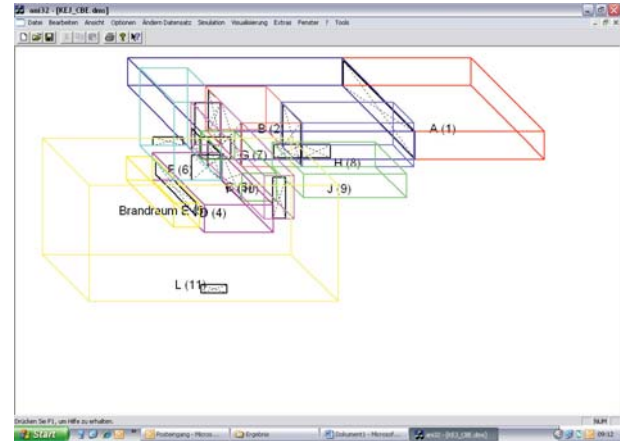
wmi32 - [KE3_CBE.dmo]

Datei Bearbeiten Ansicht Optionen Ändern Datensatz Simulation Visualisierung Extras Fenster ? Tools

A (1)

B (2)

H (8)

F (6)

G (7)

J (9)

Brandraum E (5)

D (4)

L (11)

Drücken Sie F1, um Hilfe zu erhalten.

NUM

Start

Posteingang - Micros...

Ergebnis

Dokument1 - Microsof...

wmi32 - [KE3_CBE.dmo]

09:12